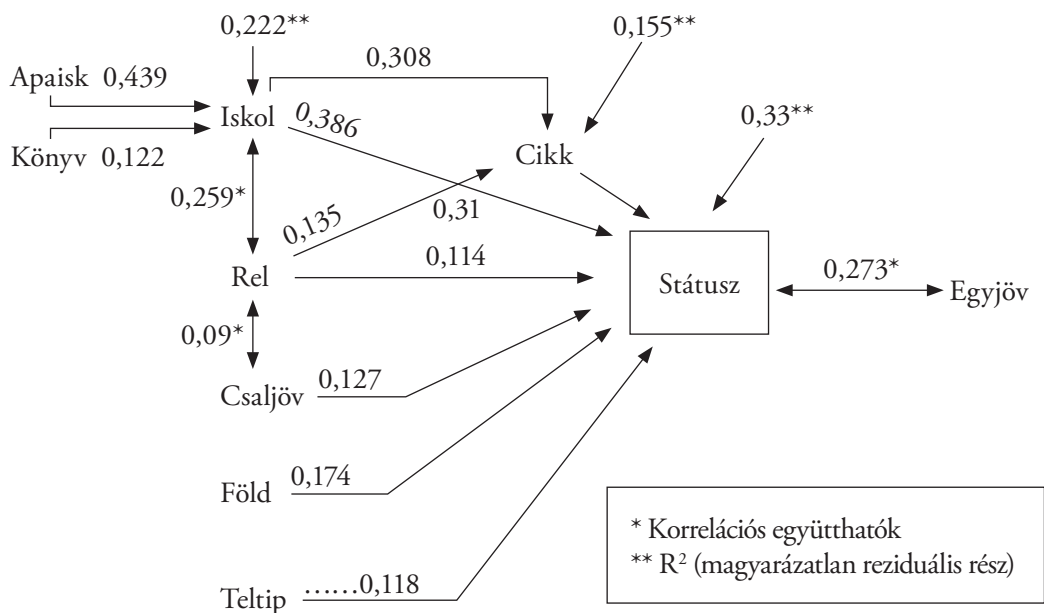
0,222**

0,308

0,155**

Apaisk 0,439

Iskol

0,386

0,33**

Könyv 0,122

Cikk

0,259*

0,135

0,31

0,114

Rel

Státusz

0,273*

Egyjöv

0,09*

Csaljöv 0,127

Föld 0,174

* Korrelációs együtthatók

** $R^2$ (magyarázatlan reziduális rész)

Teltip ……0,118